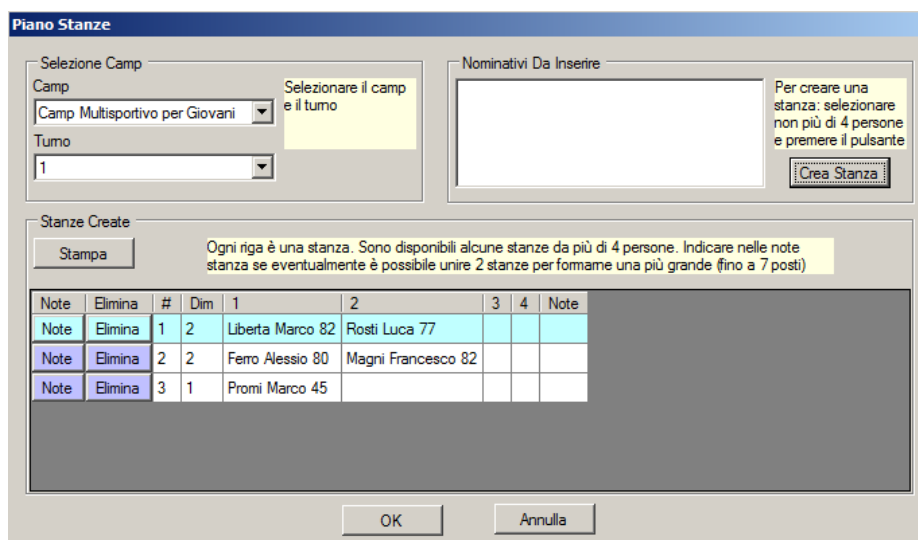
Piano Stanze

Selezione Camp

Camp

Camp Multisportivo per Giovani

Selezionare il camp e il turno

Turno

1

Nominativi Da Inserire

Per creare una stanza: selezionare non più di 4 persone e premere il pulsante

Crea Stanza

Stanze Create

Stampa

Ogni riga è una stanza. Sono disponibili alcune stanze da più di 4 persone. Indicare nelle note stanza se eventualmente è possibile unire 2 stanze per formarne una più grande (fino a 7 posti)

| Note | Elimina | # | Dim | 1 | 2 | 3 | 4 | Note |
|---|---|---|---|---|---|---|---|---|
| Note | Elimina | 1 | 2 | Liberta Marco 82 | Rosti Luca 77 | | | |
| Note | Elimina | 2 | 2 | Ferro Alessio 80 | Magni Francesco 82 | | | |
| Note | Elimina | 3 | 1 | Promi Marco 45 | | | | |

OK

Annulla